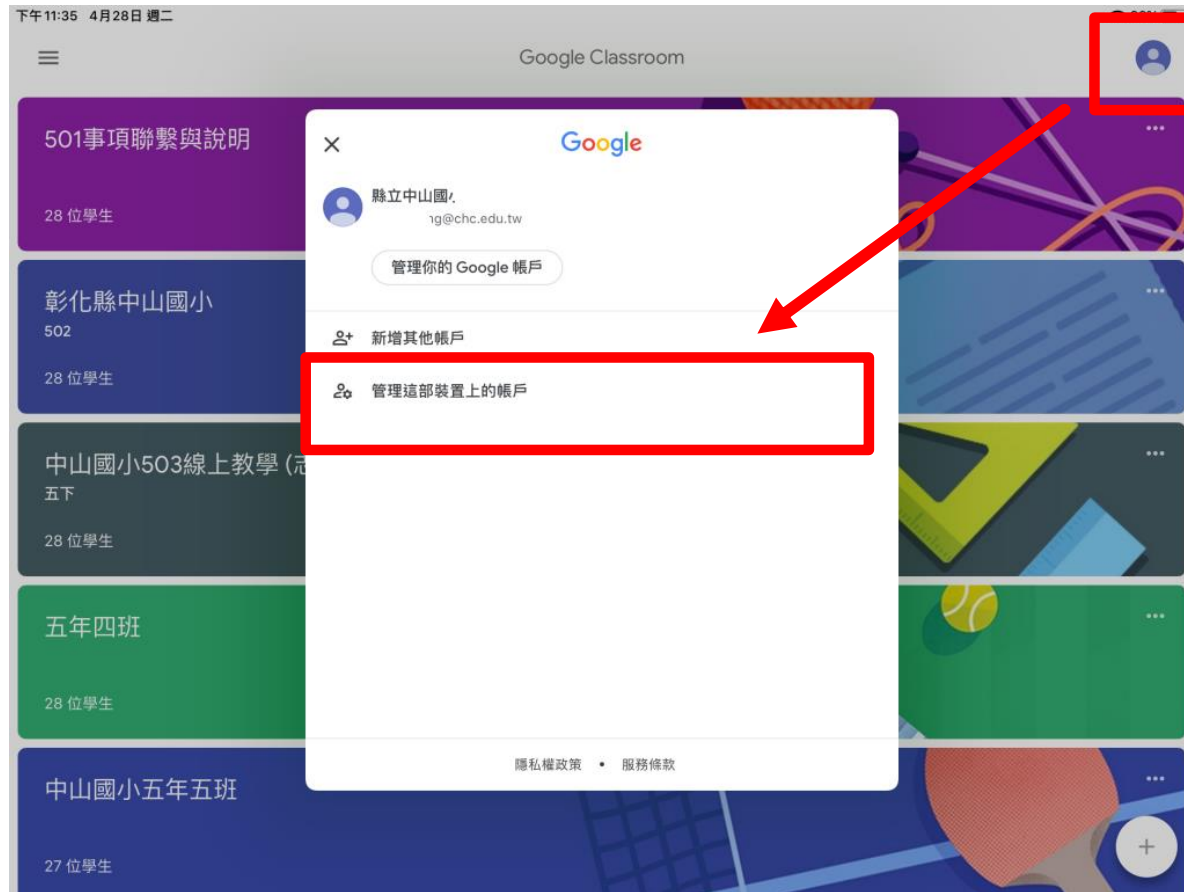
下午11:35 4月28日 週二

Google Classroom

501事項聯繫與說明

28 位學生

彰化縣中山國小

502

28 位學生

中山國小503線上教學 (志

五下

28 位學生

五年四班

28 位學生

中山國小五年五班

27 位學生

Google

縣立中山國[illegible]

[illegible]ng@chc.edu.tw

管理你的 Google 帳戶

新增其他帳戶

管理這部裝置上的帳戶

隱私權政策 • 服務條款